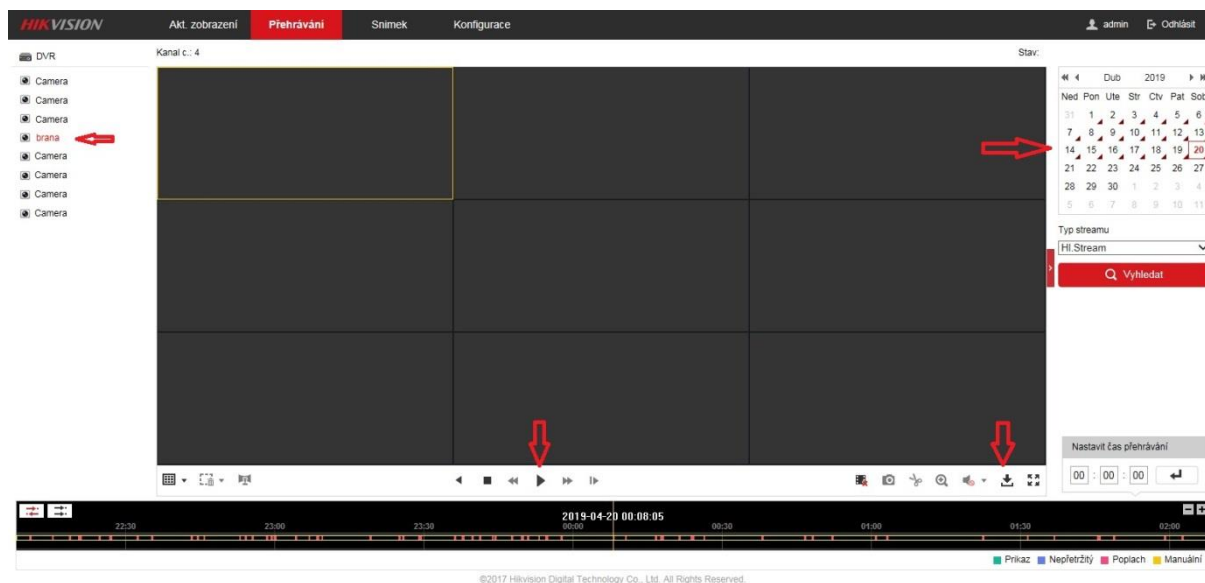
HIKVISION Akt. zobrazení Přehrávání Snímek Konfigurace admin Odhlásit

DVR
Camera
Camera
Camera
brana
Camera
Camera
Camera
Camera

Kanal c.: 4

Stav:

Dub 2019

| Ned | Pon | Ute | Str | Ctv | Pat | Sob |
|---|---|---|---|---|---|---|
| 31 | 1 | 2 | 3 | 4 | 5 | 6 |
| 7 | 8 | 9 | 10 | 11 | 12 | 13 |
| 14 | 15 | 16 | 17 | 18 | 19 | 20 |
| 21 | 22 | 23 | 24 | 25 | 26 | 27 |
| 28 | 29 | 30 | 1 | 2 | 3 | 4 |
| 5 | 6 | 7 | 8 | 9 | 10 | 11 |

Typ streamu
Hl.Stream
Vyhledat

Nastavit čas přehrávání
00 : 00 : 00

2019-04-20 00:08:05
22:30 23:00 23:30 00:00 00:30 01:00 01:30 02:00

Prikaz Nepřetržitý Poplach Manuální

©2017 Hikvision Digital Technology Co., Ltd. All Rights Reserved.